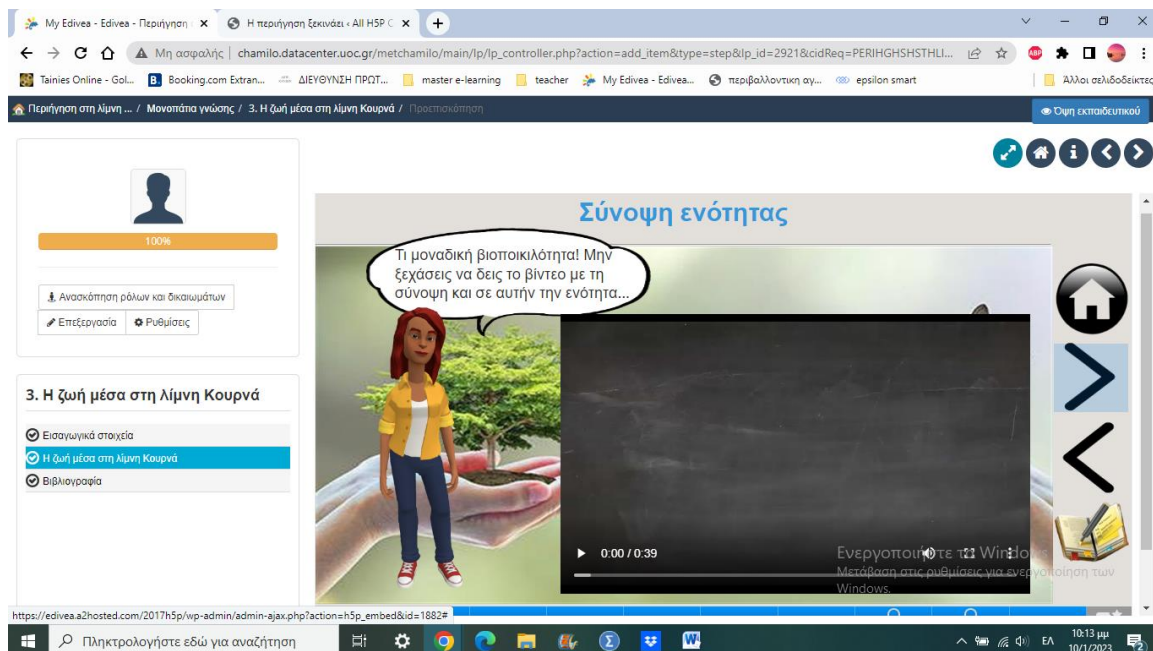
My Edivea - Edivea - Περιήγηση ×
Η περιήγηση ξεκινάει « All H5P C ×
+

Μη ασφαλής | chamilo.datacenter.uoc.gr/metchamilo/main/lp/lp_controller.php?action=add_item&type=step&lp_id=2921&cidReq=PERIHGHSHSTHLI...

Tainies Online - Gol... Booking.com Extran... ΔΙΕΥΘΥΝΣΗ ΠΡΩΤ... master e-learning teacher My Edivea - Edivea... περιβαλλοντική αγ... epsilon smart Άλλοι σελιδοδείκτες

Περιήγηση στη λίμνη ... / Μονοπάτια γνώσης / 3. Η ζωή μέσα στη λίμνη Κουρνά / Προεπισκόπηση

Όψη εκπαιδευτικού

100%

Ανασκόπηση ρόλων και δικαιωμάτων
Επεξεργασία
Ρυθμίσεις

3. Η ζωή μέσα στη λίμνη Κουρνά

Εισαγωγικά στοιχεία
Η ζωή μέσα στη λίμνη Κουρνά
Βιβλιογραφία

Σύνοψη ενότητας

Τι μοναδική βιοποικιλότητα! Μην ξεχάσεις να δεις το βίντεο με τη σύνοψη και σε αυτήν την ενότητα...

0:00 / 0:39

Ενεργοποίηση των Windows
Μετάβαση στις ρυθμίσεις για ενεργοποίηση των Windows.

https://edivea.a2hosted.com/2017h5p/wp-admin/admin-ajax.php?action=h5p_embed&id=1882#

Πληκτρολογήστε εδώ για αναζήτηση

ΕΛ 10:13 μμ 10/1/2023